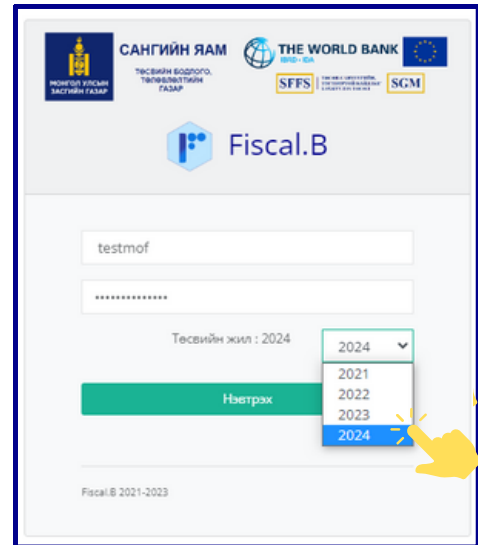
МОНГОЛ УЛСЫН ЗАСГИЙН ГАЗАР

САНГИЙН ЯАМ
ТӨСВИЙН БОДЛОГО, ТӨЛӨВЛӨЛТИЙН ГАЗАР

THE WORLD BANK
IBRD · IDA

SFFS | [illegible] | SGM

Fiscal.B

testmof

••••••••••••••

Төсвийн жил : 2024

2024

2021
2022
2023
2024

Нэвтрэх

Fiscal.B 2021-2023